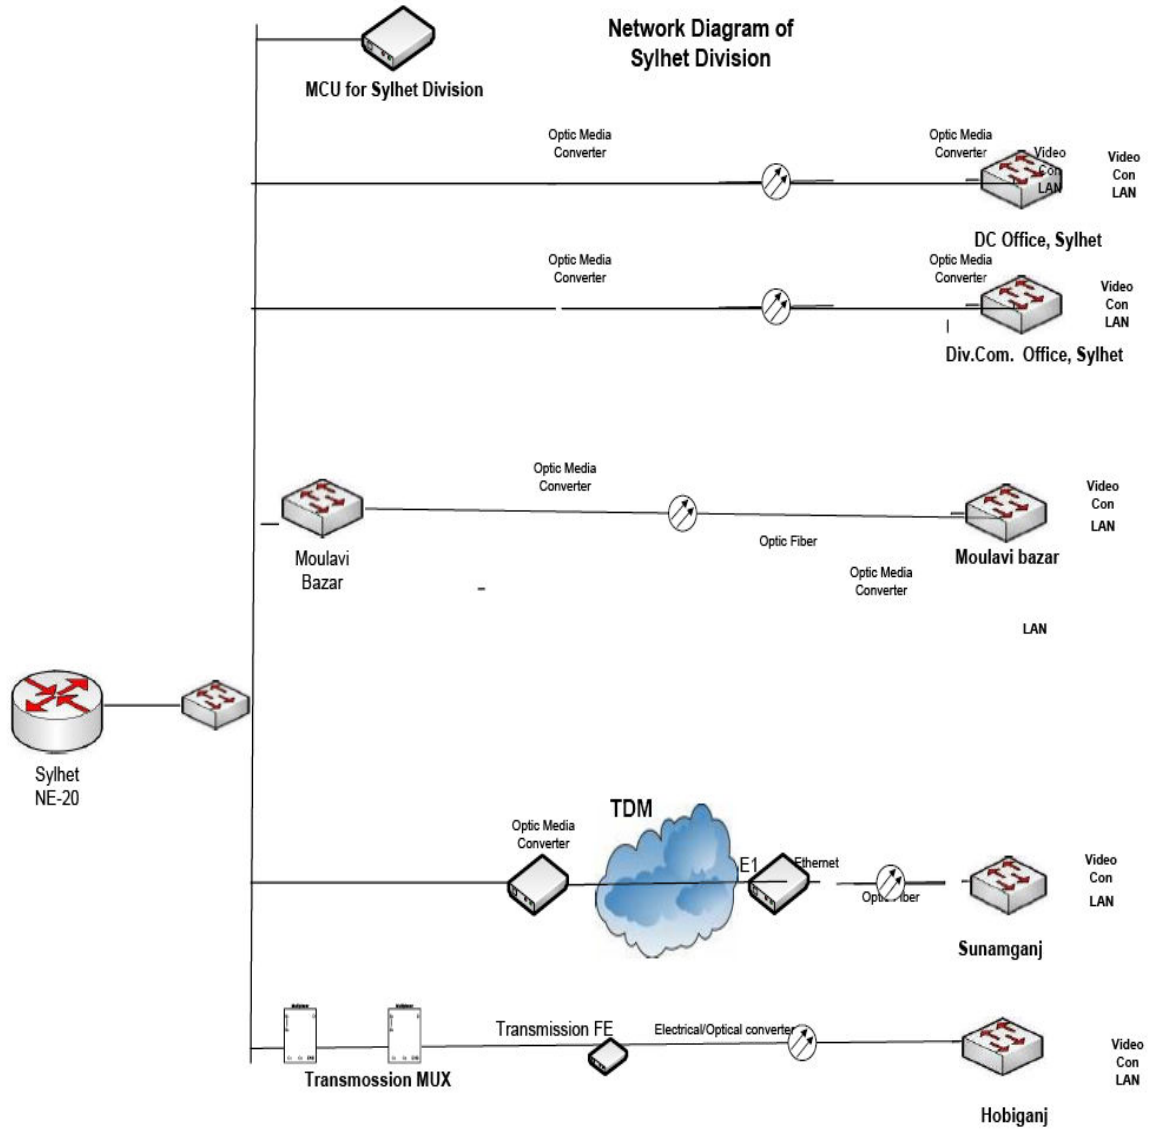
Network Diagram of Sylhet Division

MCU for Sylhet Division

Optic Media Converter

Optic Media Converter

Video Con LAN

Video Con LAN

DC Office, Sylhet

Optic Media Converter

Optic Media Converter

Video Con LAN

Div.Com. Office, Sylhet

Optic Media Converter

Moulavi Bazar

Video Con LAN

Optic Fiber

Moulavi bazar

Optic Media Converter

LAN

Sylhet NE-20

TDM

Optic Media Converter

E1

Ethernet

Optic Fiber

Video Con LAN

Sunamganj

Transmission FE

Electrical/Optical converter

Transmossion MUX

Video Con LAN

Hobiganj